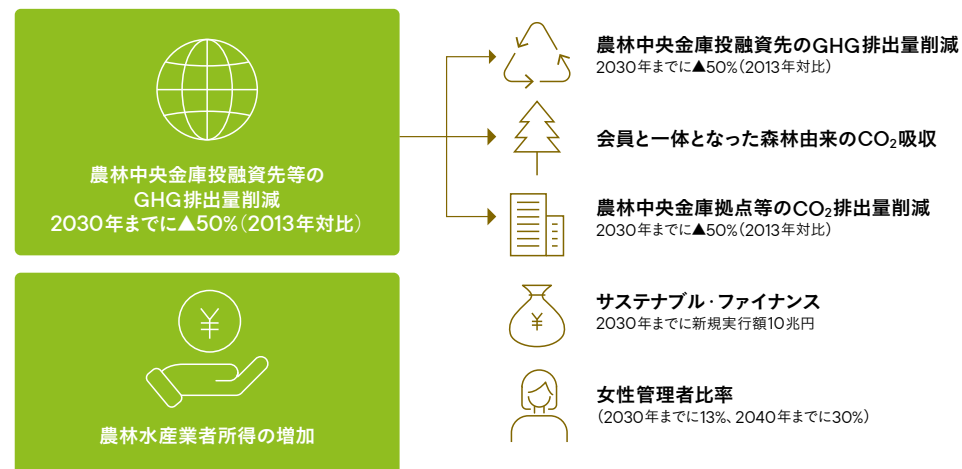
農林中央金庫投融資先等の
GHG排出量削減
2030年までに▲50%（2013年対比）

農林水産業者所得の増加

¥

農林中央金庫投融資先のGHG排出量削減
2030年までに▲50%（2013年対比）

会員と一体となった森林由来の$CO_2$吸収

農林中央金庫拠点等の$CO_2$排出量削減
2030年までに▲50%（2013年対比）

サステナブル・ファイナンス
2030年までに新規実行額10兆円

¥

女性管理者比率
（2030年までに13%、2040年までに30%）